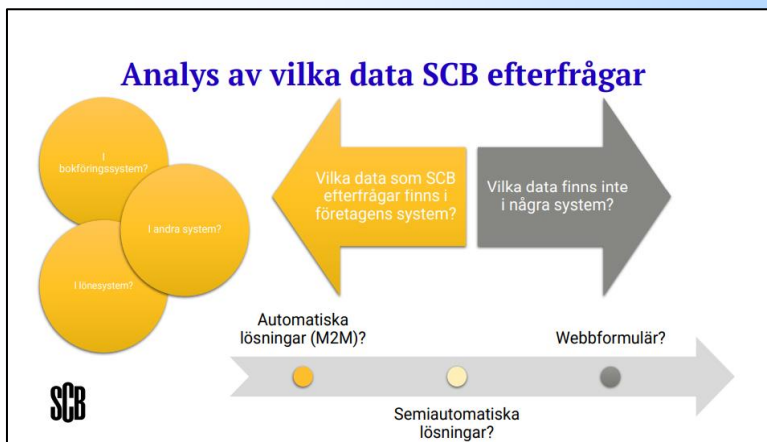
Analys av vilka data SCB efterfrågar

I bokföringssystem?

I andra system?

I lönesystem?

Vilka data som SCB efterfrågar finns i företagens system?

Vilka data finns inte i några system?

Automatiska lösningar (M2M)?

Webbformulär?

Semiautomatiska lösningar?

SCB